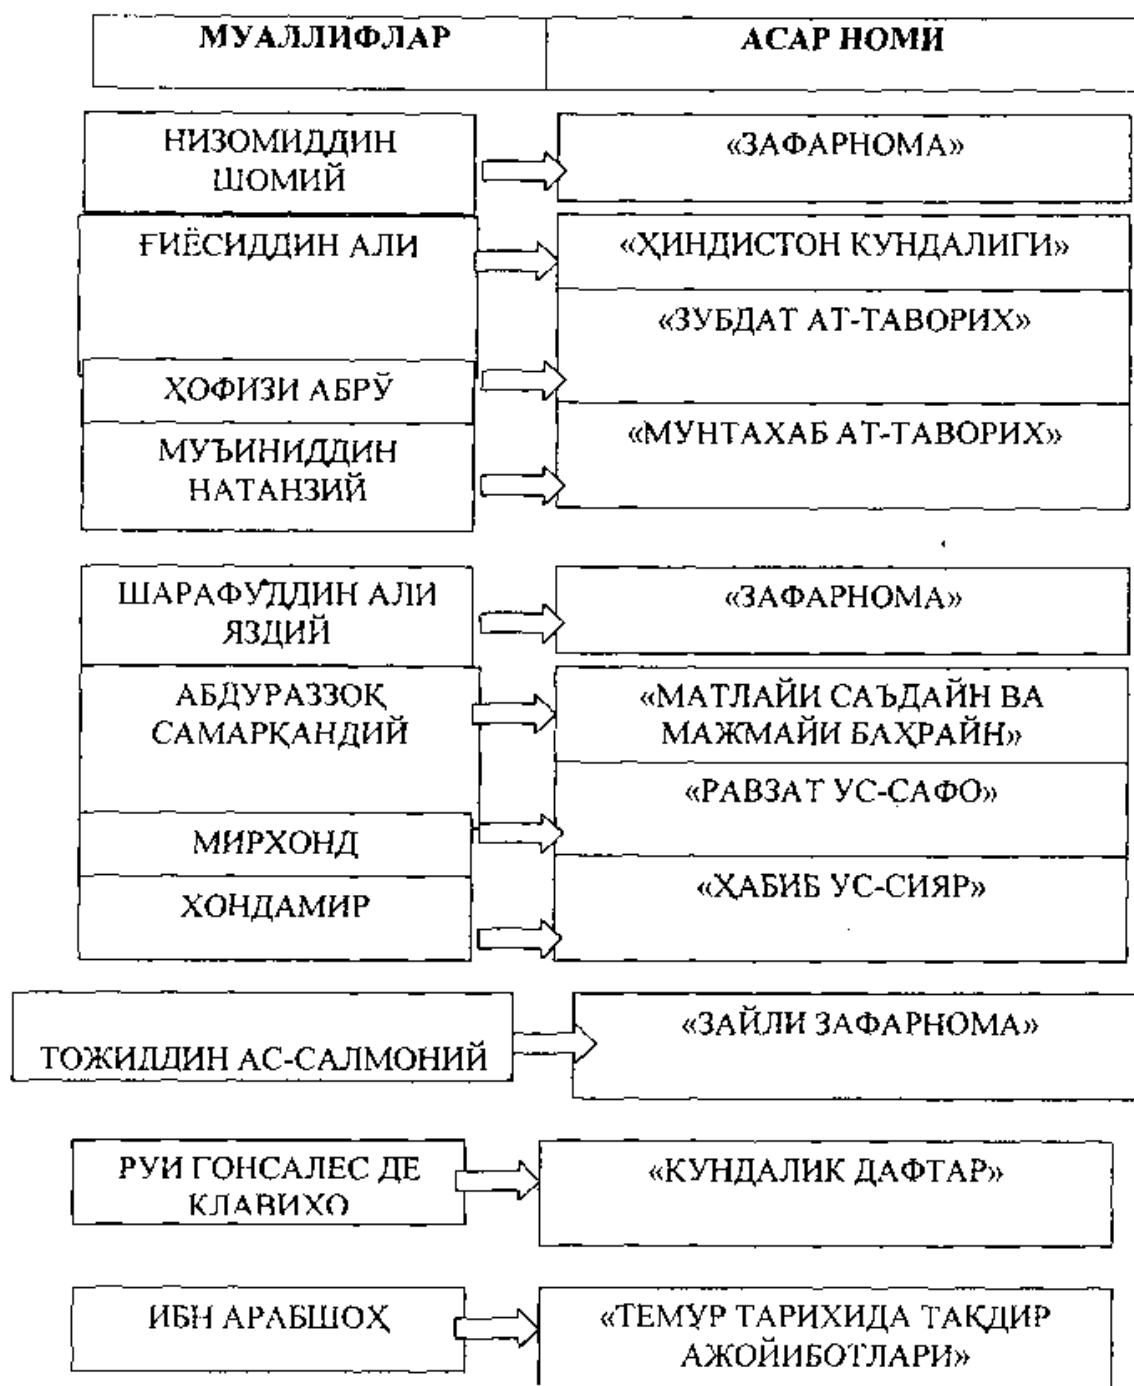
МУАЛЛИФЛАР

АСАР НОМИ

НИЗОМИДДИН ШОМИЙ

«ЗАФАРНОМА»

ҒИЁСИДДИН АЛИ

«ҲИНДИСТОН КУНДАЛИГИ»

«ЗУБДАТ АТ-ТАВОРИХ»

ҲОФИЗИ АБРЎ

МУЪИНИДДИН НАТАНЗИЙ

«МУНТАХАБ АТ-ТАВОРИХ»

ШАРАФУДДИН АЛИ ЯЗДИЙ

«ЗАФАРНОМА»

АБДУРАЗЗОҚ САМАРҚАНДИЙ

«МАТЛАЙИ САЪДАЙН ВА МАЖМАЙИ БАҲРАЙН»

«РАВЗАТ УС-САФО»

МИРХОНД

ХОНДАМИР

«ҲАБИБ УС-СИЯР»

ТОЖИДДИН АС-САЛМОНИЙ

«ЗАЙЛИ ЗАФАРНОМА»

РУИ ГОНСАЛЕС ДЕ КЛАВИХО

«КУНДАЛИК ДАФТАР»

ИБН АРАБШОҲ

«ТЕМУР ТАРИХИДА ТАҚДИР АЖОЙИБОТЛАРИ»